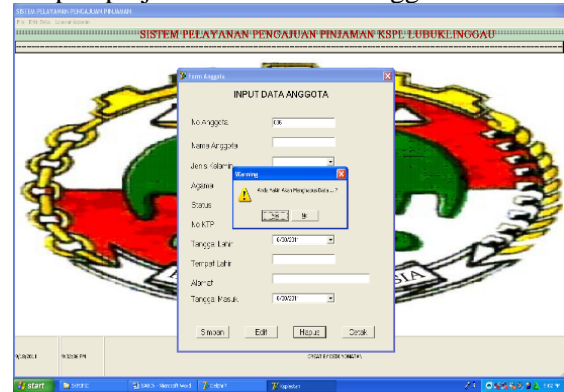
SISTEM PELAYANAN PENGAJUAN PINJAMAN
File Entri Data Laporan Keluar

SISTEM PELAYANAN PENGAJUAN PINJAMAN KSPL LUBUKLINGGAU

Form Anggota

INPUT DATA ANGGOTA

No Anggota 08
Nama Anggota
Jenis Kelamin
Agama
Status
No KTP
Tanggal Lahir 6/30/2011
Tempat Lahir
Alamat
Tanggal Masuk 6/30/2011

Warning
Anda Yakin Akan Menghapus Data...?
Yes No

Simpan Edit Hapus Cetak

SIA

6/30/2011 9:33:05 PM CREATE BY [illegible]

start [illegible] SKRIPSI - Microsoft Word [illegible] Kopsdam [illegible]